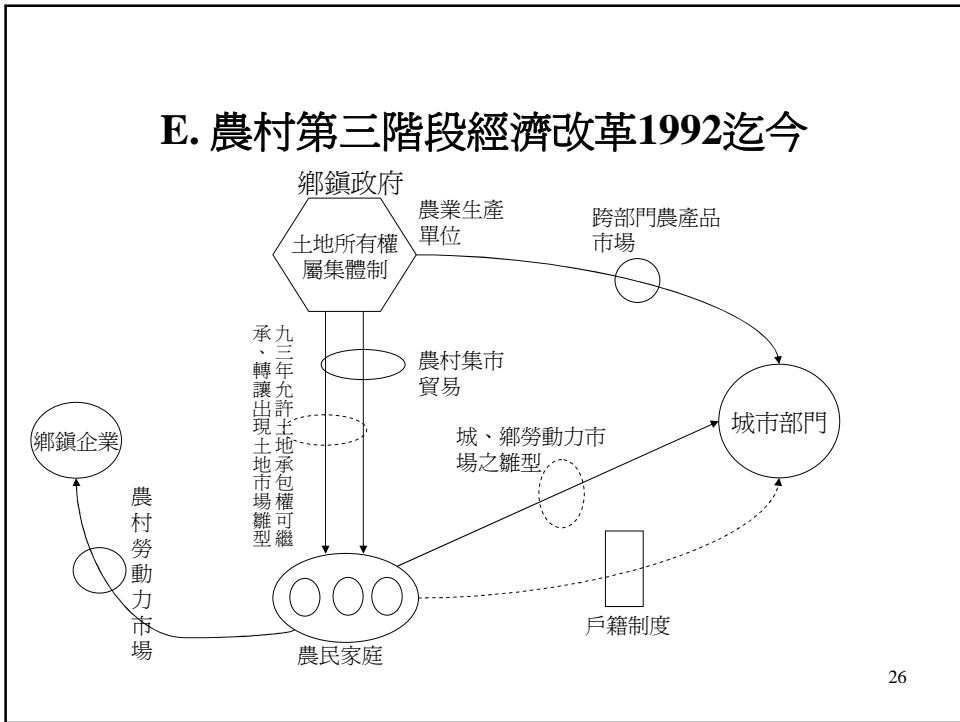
E. 農村第三階段經濟改革1992迄今

鄉鎮政府

土地所有權屬集體制

農業生產單位

跨部門農產品市場

九三年允許土地承包權可繼承、轉讓出現土地市場雛型

農村集市貿易

城市部門

鄉鎮企業

城、鄉勞動力市場之雛型

農村勞動力市場

戶籍制度

農民家庭

26